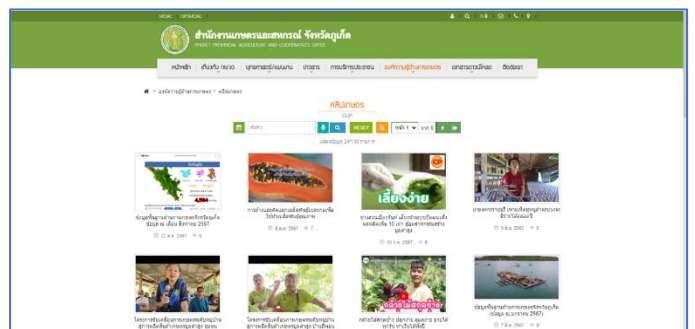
MOAC OPSMOAC

สำนักงานเกษตรและสหกรณ์ จังหวัดภูเก็ต
PHUKET PROVINCIAL AGRICULTURE AND COOPERATIVES OFFICE

หน้าหลัก | เกี่ยวกับ สกจ. | บุคลากร/หน่วยงาน | ข่าวสาร | การบริการประชาชน | องค์ความรู้ด้านเกษตร | เอกสารเผยแพร่ | ติดต่อเรา

องค์ความรู้ด้านเกษตร > คลิปเกษตร

คลิปเกษตร
CLIP

ค้นหา... RESET หน้า 1 จาก 5

แสดงข้อมูล 241 ถึง 30 รายการ

ข้อมูลพื้นฐานด้านการเกษตรจังหวัดภูเก็ต ข้อมูล ณ เดือน สิงหาคม 2567
22 ส.ค. 2567 6

การทำมะละกอให้ได้ผลผลิตดีและเพิ่มรายได้

เลี้ยงง่าย

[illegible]

โครงการขับเคลื่อนการเกษตรสมัยใหม่

โครงการขับเคลื่อนการเกษตรสมัยใหม่

กล้วยไม้สกุลช้าง

ข้อมูลพื้นฐานด้านการเกษตรจังหวัดภูเก็ต